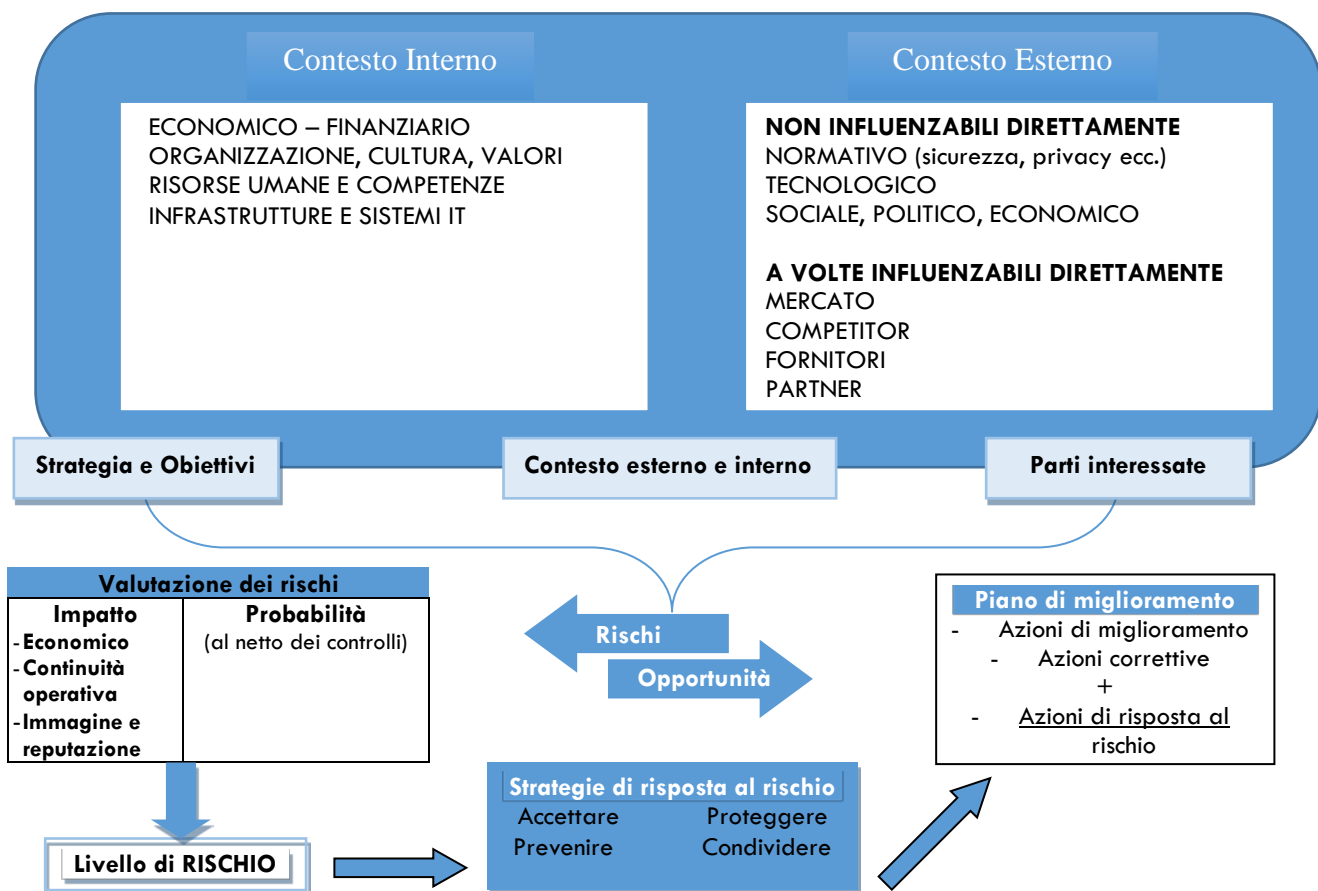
Contesto Interno

ECONOMICO – FINANZIARIO
ORGANIZZAZIONE, CULTURA, VALORI
RISORSE UMANE E COMPETENZE
INFRASTRUTTURE E SISTEMI IT

Contesto Esterno

**NON INFLUENZABILI DIRETTAMENTE**
NORMATIVO (sicurezza, privacy ecc.)
TECNOLOGICO
SOCIALE, POLITICO, ECONOMICO

**A VOLTE INFLUENZABILI DIRETTAMENTE**
MERCATO
COMPETITOR
FORNITORI
PARTNER

Strategia e Obiettivi

Contesto esterno e interno

Parti interessate

Valutazione dei rischi

| Impatto | Probabilità |
|---|---|
| -Economico<br>-Continuità operativa<br>-Immagine e reputazione | (al netto dei controlli) |

Rischi

Opportunità

Piano di miglioramento
- Azioni di miglioramento
- Azioni correttive
+
- Azioni di risposta al rischio

Livello di RISCHIO

Strategie di risposta al rischio
Accettare Proteggere
Prevenire Condividere